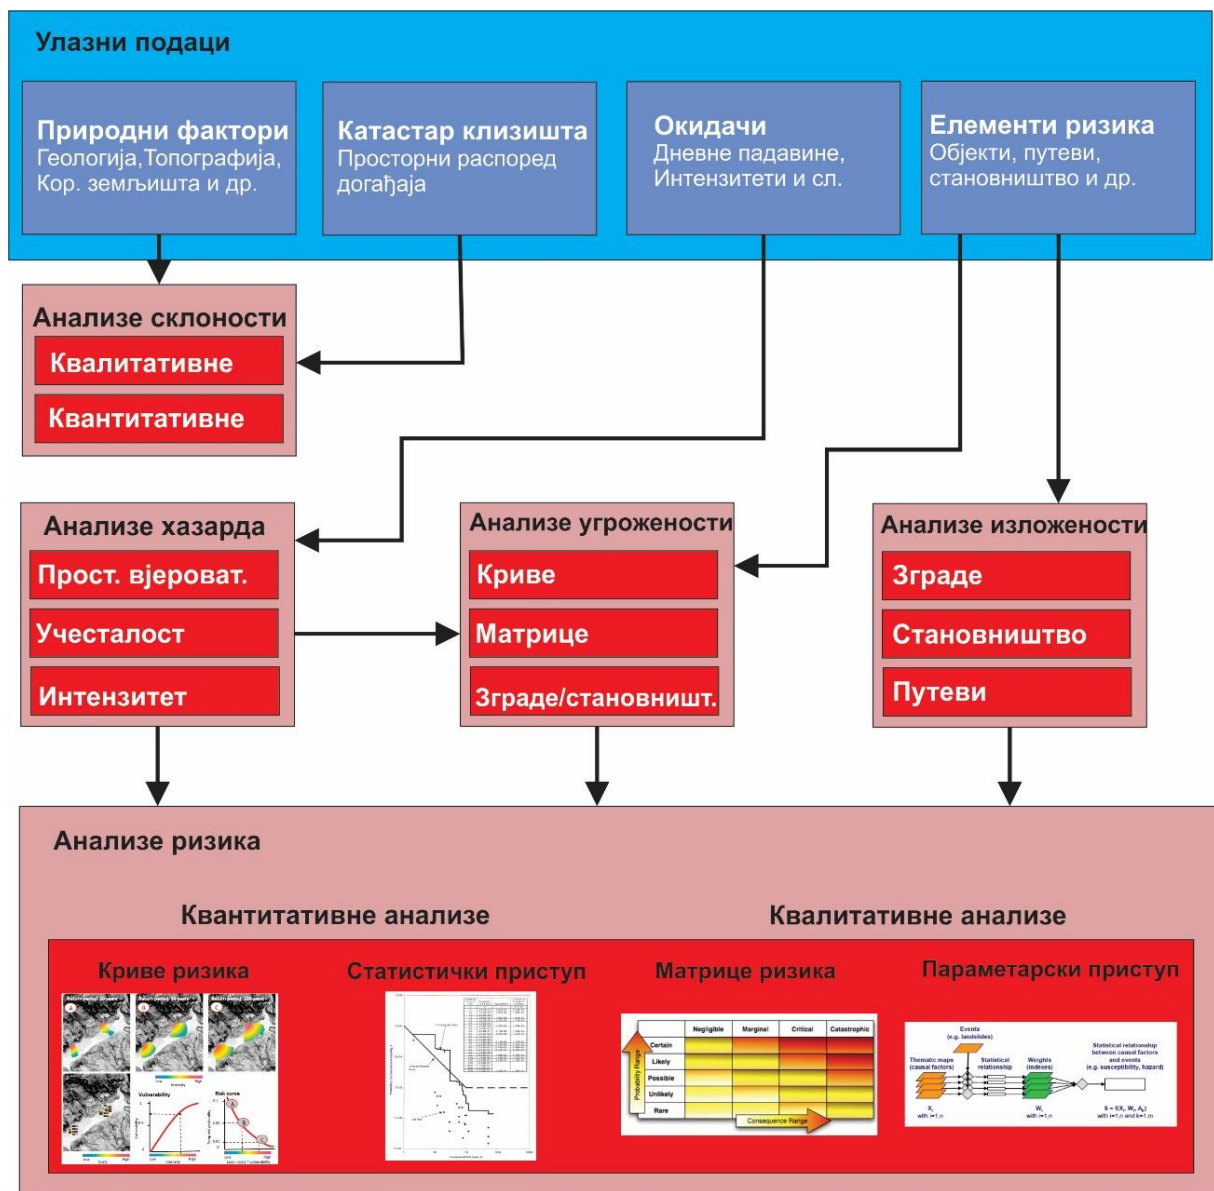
Улазни подаци

Природни фактори
Геологија,Топографија, Кор. земљишта и др.

Катастар клизишта
Просторни распоред догађаја

Окидачи
Дневне падавине, Интензитети и сл.

Елементи ризика
Објекти, путеви, становништво и др.

Анализе склоности
Квалитативне
Квантитативне

Анализе хазарда
Прост. вјероват.
Учесталост
Интензитет

Анализе угрожености
Криве
Матрице
Зграде/становништ.

Анализе изложености
Зграде
Становништво
Путеви

Анализе ризика

Квантитативне анализе

Квалитативне анализе

Криве ризика

Vulnerability

Risk curve

Статистички приступ

Матрице ризика

| | Negligible | Marginal | Critical | Catastrophic |
|---|---|---|---|---|
| Certain | | | | |
| Likely | | | | |
| Possible | | | | |
| Unlikely | | | | |
| Rare | | | | |

Probability Range

Consequence Range

Параметарски приступ

Events (e.g. landslides)

Thematic maps (causal factors)

Statistical relationship

Weights (indexes)

Statistical relationship between causal factors and events (e.g. susceptibility, hazard)

$X_i$ with i=1,n

$W_i$ with i=1,n

$S = f(X_i, W_i, A_k)$ with i=1,n and k=1,m